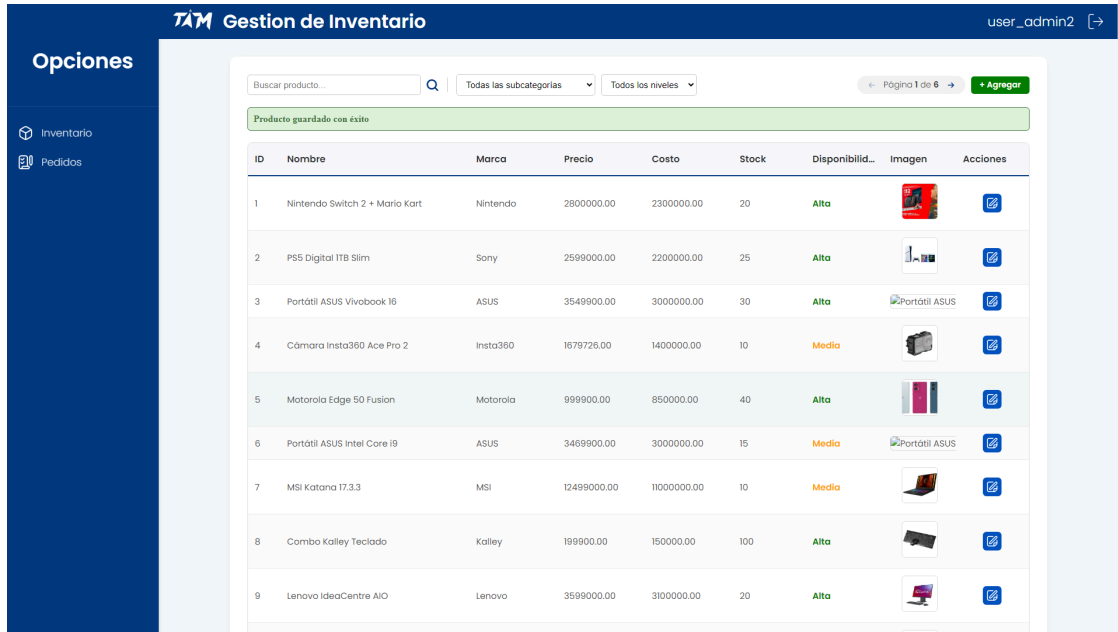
TAM Gestion de Inventario

user_admin2

Opciones

Inventario

Pedidos

Buscar producto...

Todas las subcategorías

Todos los niveles

← Página 1 de 6 →

+ Agregar

Producto guardado con éxito

| ID | Nombre | Marca | Precio | Costo | Stock | Disponibilid... | Imagen | Acciones |
|---|---|---|---|---|---|---|---|---|
| 1 | Nintendo Switch 2 + Mario Kart | Nintendo | 2800000.00 | 2300000.00 | 20 | Alta | | |
| 2 | PS5 Digital 1TB Slim | Sony | 2599000.00 | 2200000.00 | 25 | Alta | | |
| 3 | Portátil ASUS Vivobook 16 | ASUS | 3549900.00 | 3000000.00 | 30 | Alta | Portátil ASUS | |
| 4 | Cámara Insta360 Ace Pro 2 | Insta360 | 1679726.00 | 1400000.00 | 10 | Media | | |
| 5 | Motorola Edge 50 Fusion | Motorola | 999900.00 | 850000.00 | 40 | Alta | | |
| 6 | Portátil ASUS Intel Core i9 | ASUS | 3469900.00 | 3000000.00 | 15 | Media | Portátil ASUS | |
| 7 | MSI Katana 17.3.3 | MSI | 12499000.00 | 11000000.00 | 10 | Media | | |
| 8 | Combo Kalley Teclado | Kalley | 199900.00 | 150000.00 | 100 | Alta | | |
| 9 | Lenovo IdeaCentre AIO | Lenovo | 3599000.00 | 3100000.00 | 20 | Alta | | |